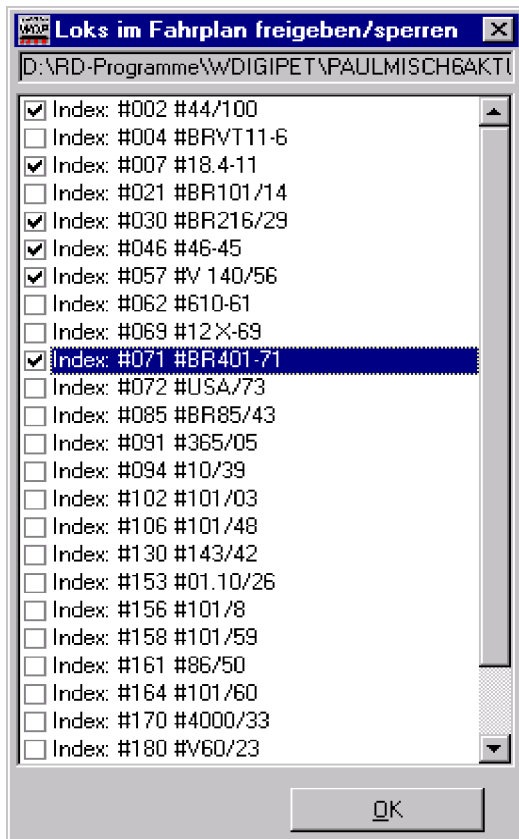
Loks im Fahrplan freigeben/sperren

D:\RD-Programme\WDIGIPET\PAULMISCH6AKTU

Index: #002 #44/100
Index: #004 #BRVT11-6
Index: #007 #18.4-11
Index: #021 #BR101/14
Index: #030 #BR216/29
Index: #046 #46-45
Index: #057 #V 140/56
Index: #062 #610-61
Index: #069 #12 X-69
Index: #071 #BR401-71
Index: #072 #USA/73
Index: #085 #BR85/43
Index: #091 #365/05
Index: #094 #10/39
Index: #102 #101/03
Index: #106 #101/48
Index: #130 #143/42
Index: #153 #01.10/26
Index: #156 #101/8
Index: #158 #101/59
Index: #161 #86/50
Index: #164 #101/60
Index: #170 #4000/33
Index: #180 #V60/23

OK